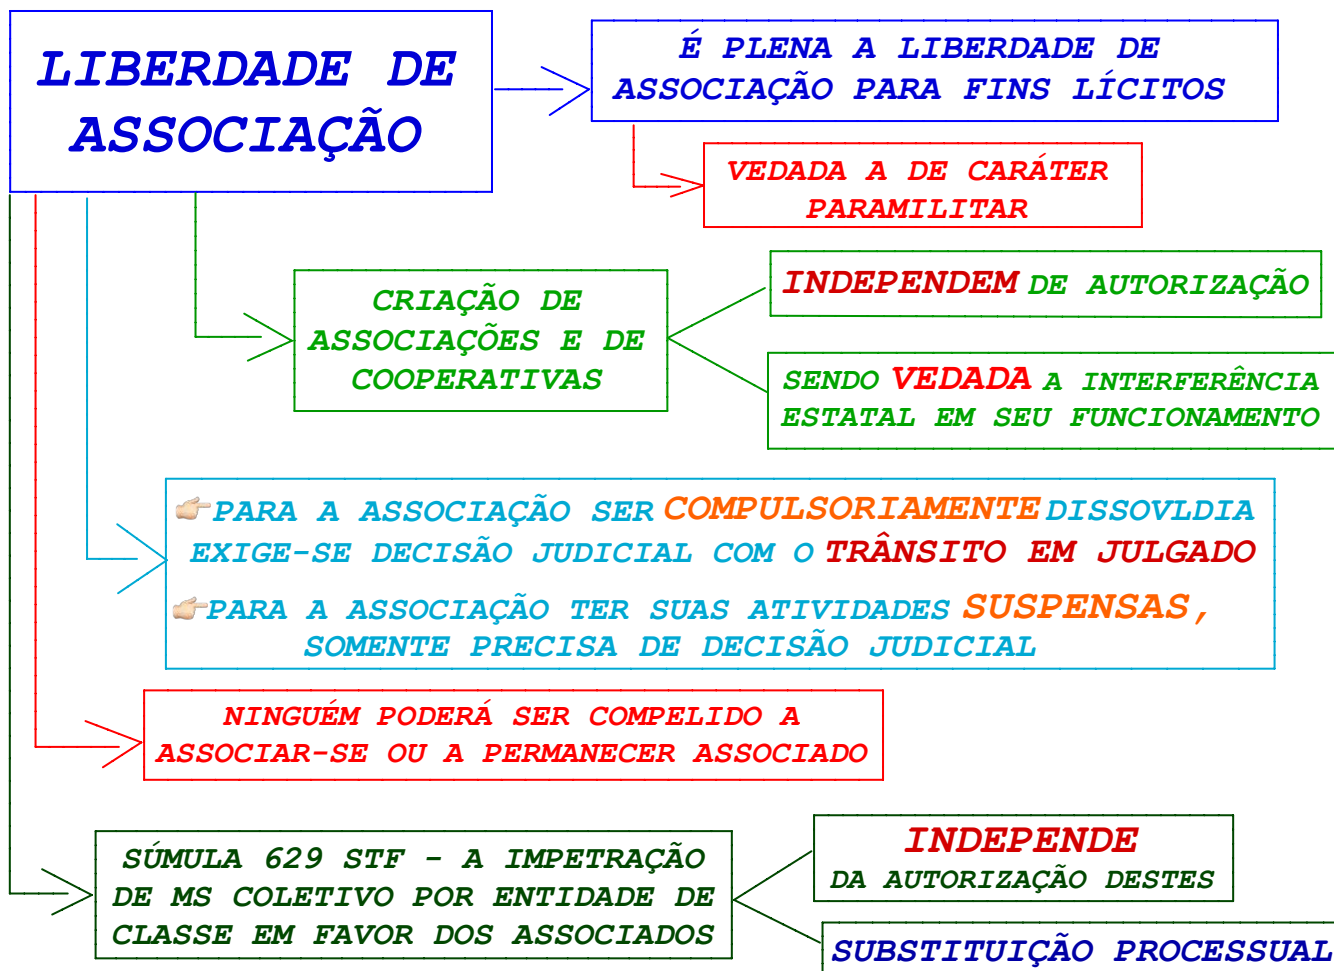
LIBERDADE DE ASSOCIAÇÃO

É PLENA A LIBERDADE DE ASSOCIAÇÃO PARA FINS LÍCITOS

VEDADA A DE CARÁTER PARAMILITAR

CRIAÇÃO DE ASSOCIAÇÕES E DE COOPERATIVAS

INDEPENDEM DE AUTORIZAÇÃO

SENDO VEDADA A INTERFERÊNCIA ESTATAL EM SEU FUNCIONAMENTO

PARA A ASSOCIAÇÃO SER COMPULSORIAMENTE DISSOVLDIA EXIGE-SE DECISÃO JUDICIAL COM O TRÂNSITO EM JULGADO

PARA A ASSOCIAÇÃO TER SUAS ATIVIDADES SUSPENSAS, SOMENTE PRECISA DE DECISÃO JUDICIAL

NINGUÉM PODERÁ SER COMPELIDO A ASSOCIAR-SE OU A PERMANECER ASSOCIADO

SÚMULA 629 STF - A IMPETRAÇÃO DE MS COLETIVO POR ENTIDADE DE CLASSE EM FAVOR DOS ASSOCIADOS

INDEPENDE DA AUTORIZAÇÃO DESTES

SUBSTITUIÇÃO PROCESSUAL